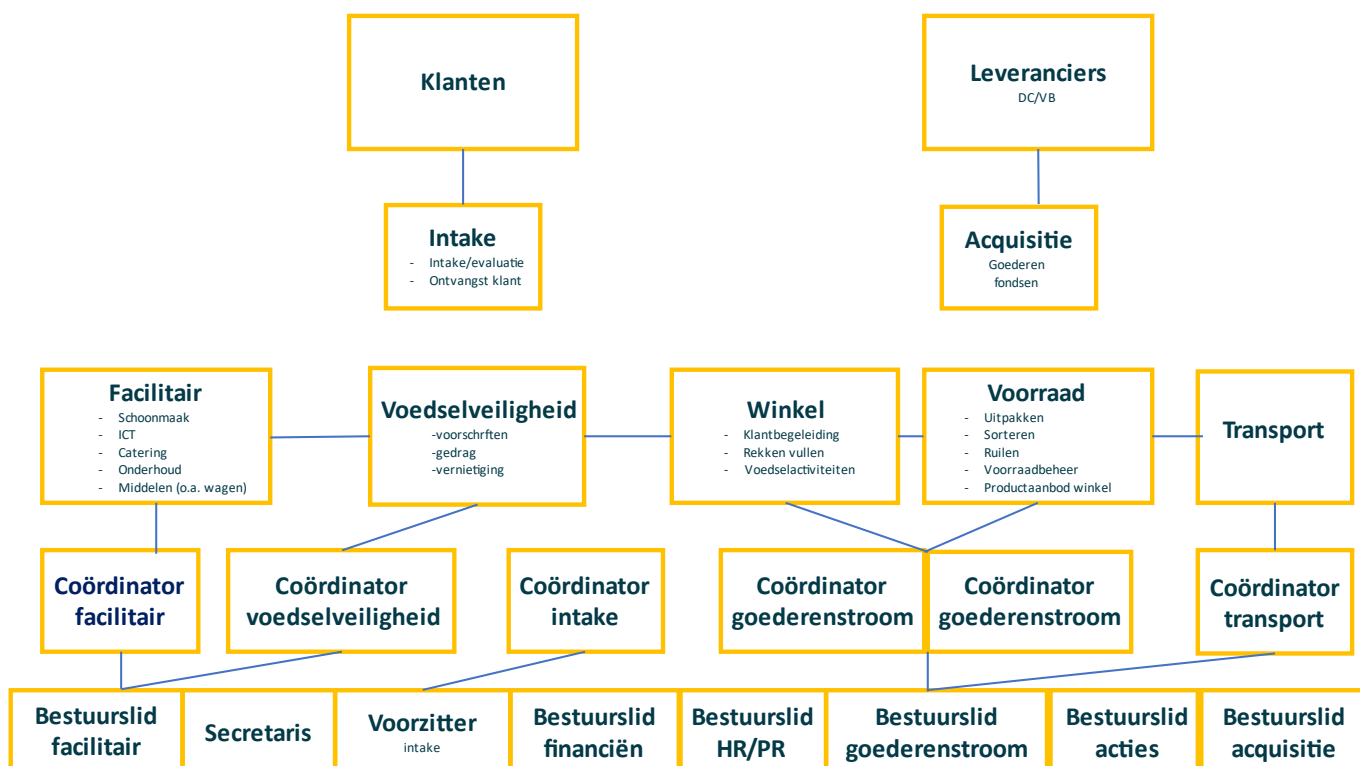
Klanten

Leveranciers
DC/VB

Intake
- Intake/evaluatie
- Ontvangst klant

Acquisitie
Goederen
fondsen

Facilitair
- Schoonmaak
- ICT
- Catering
- Onderhoud
- Middelen (o.a. wagen)

Voedselveiligheid
-voorschrften
-gedrag
-vernietiging

Winkel
- Klantbegeleiding
- Rekken vullen
- Voedselactiviteiten

Voorraad
- Uitpakken
- Sorteren
- Ruilen
- Voorraadbeheer
- Productaanbod winkel

Transport

Coördinator facilitair

Coördinator voedselveiligheid

Coördinator intake

Coördinator goederenstroom

Coördinator goederenstroom

Coördinator transport

Bestuurslid facilitair

Secretaris

Voorzitter
intake

Bestuurslid financiën

Bestuurslid HR/PR

Bestuurslid goederenstroom

Bestuurslid acties

Bestuurslid acquisitie